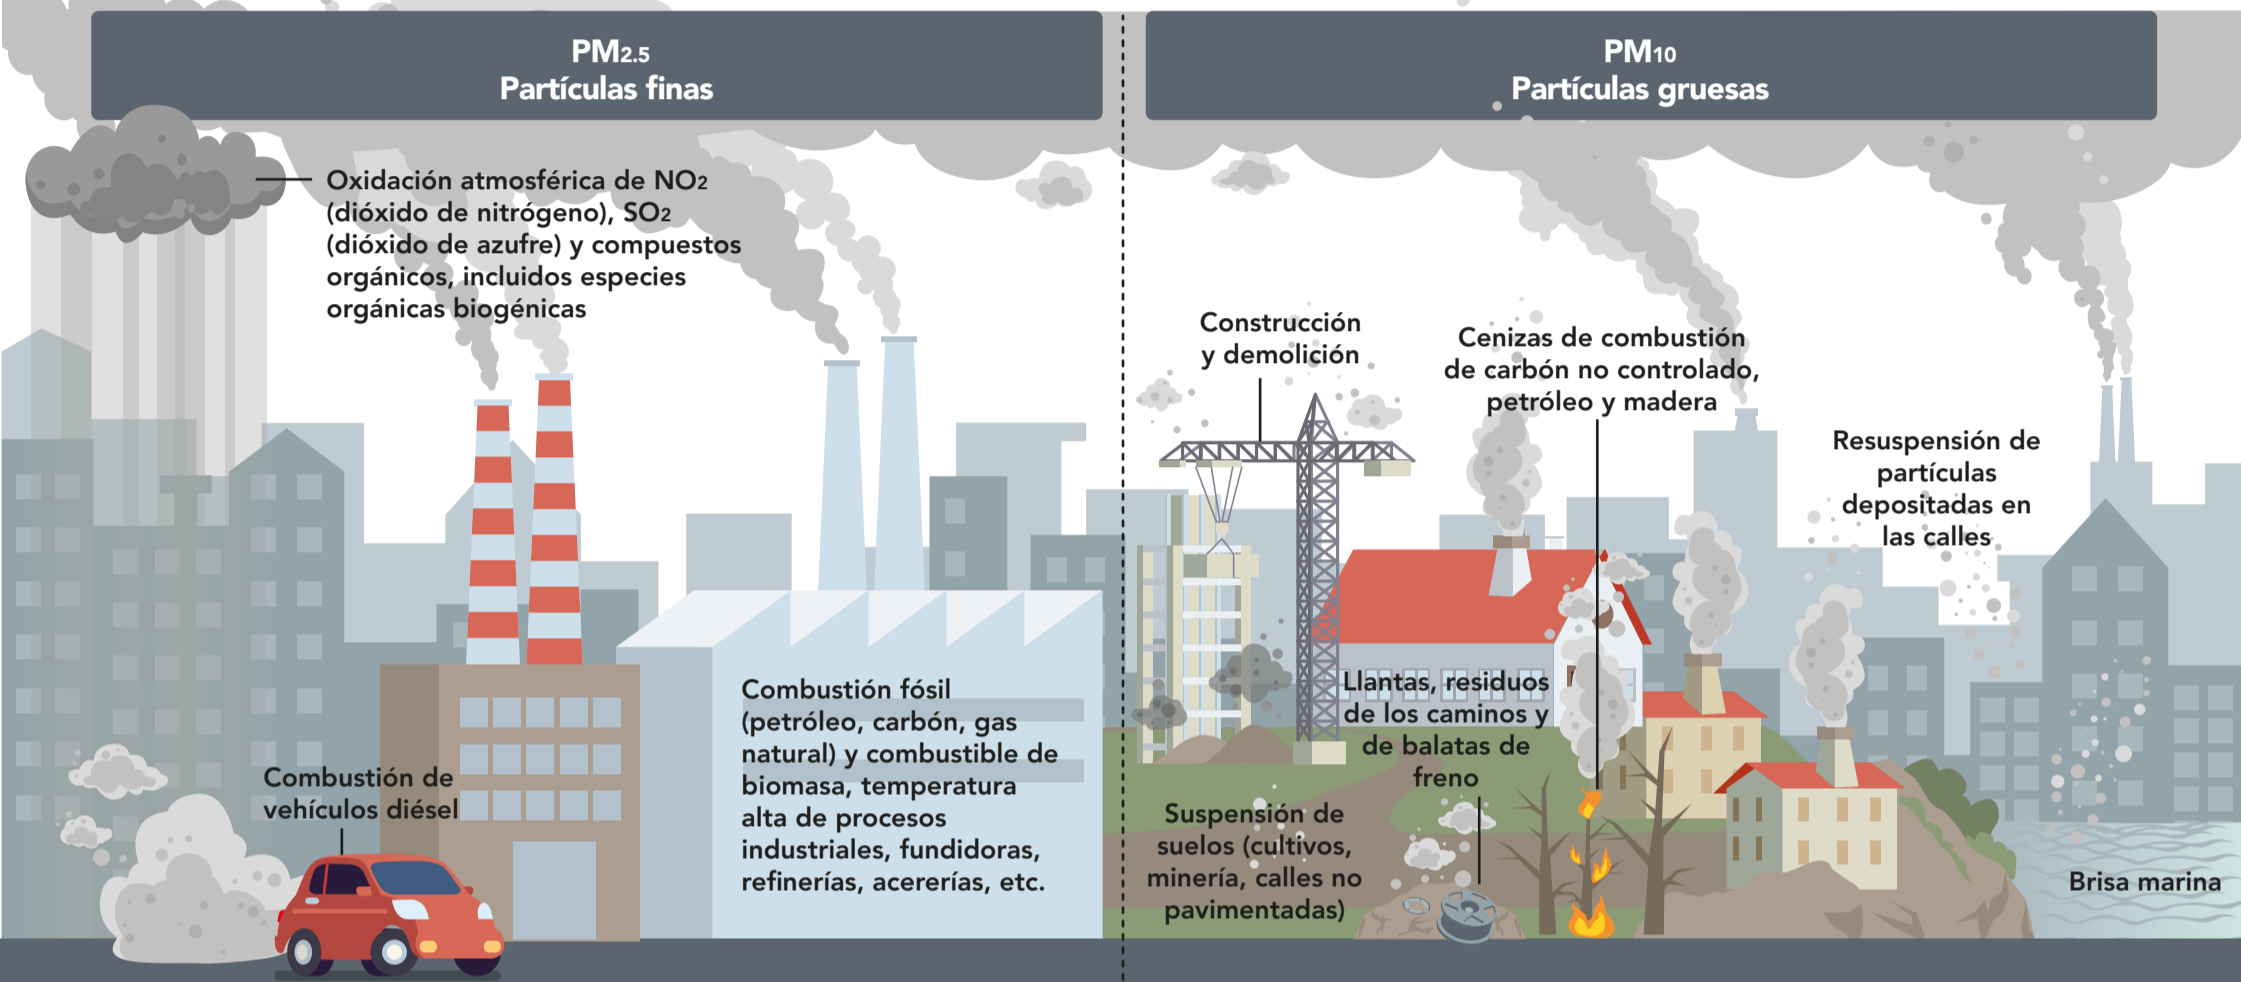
$PM_{2.5}$
Partículas finas

Oxidación atmosférica de $NO_2$ (dióxido de nitrógeno), $SO_2$ (dióxido de azufre) y compuestos orgánicos, incluidos especies orgánicas biogénicas

Combustión de vehículos diésel

Combustión fósil (petróleo, carbón, gas natural) y combustible de biomasa, temperatura alta de procesos industriales, fundidoras, refinerías, acererías, etc.

$PM_{10}$
Partículas gruesas

Construcción y demolición

Cenizas de combustión de carbón no controlado, petróleo y madera

Resuspensión de partículas depositadas en las calles

Llantas, residuos de los caminos y de balatas de freno

Suspensión de suelos (cultivos, minería, calles no pavimentadas)

Brisa marina